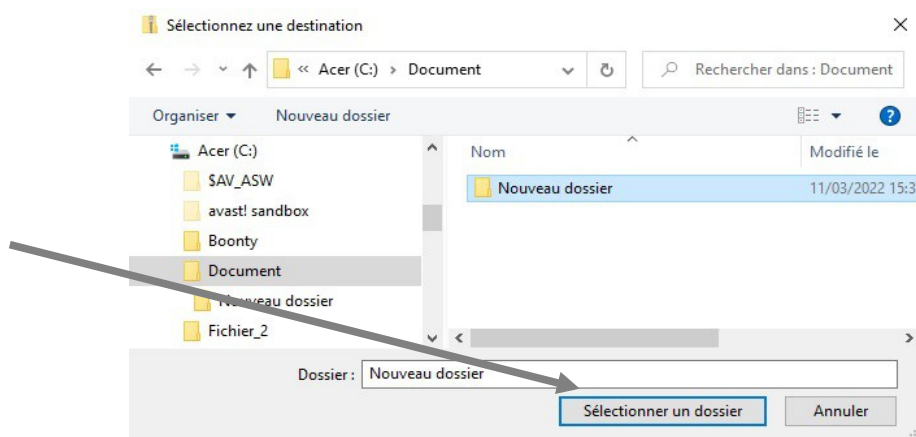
Sélectionnez une destination

« Acer (C:) › Document

Rechercher dans : Document

Organiser ▾ Nouveau dossier

Acer (C:)
$AV_ASW
avast! sandbox
Boonty
Document
Nouveau dossier
Fichier_2

Nom
Modifié le
Nouveau dossier
11/03/2022 15:3

Dossier : Nouveau dossier

Sélectionner un dossier
Annuler